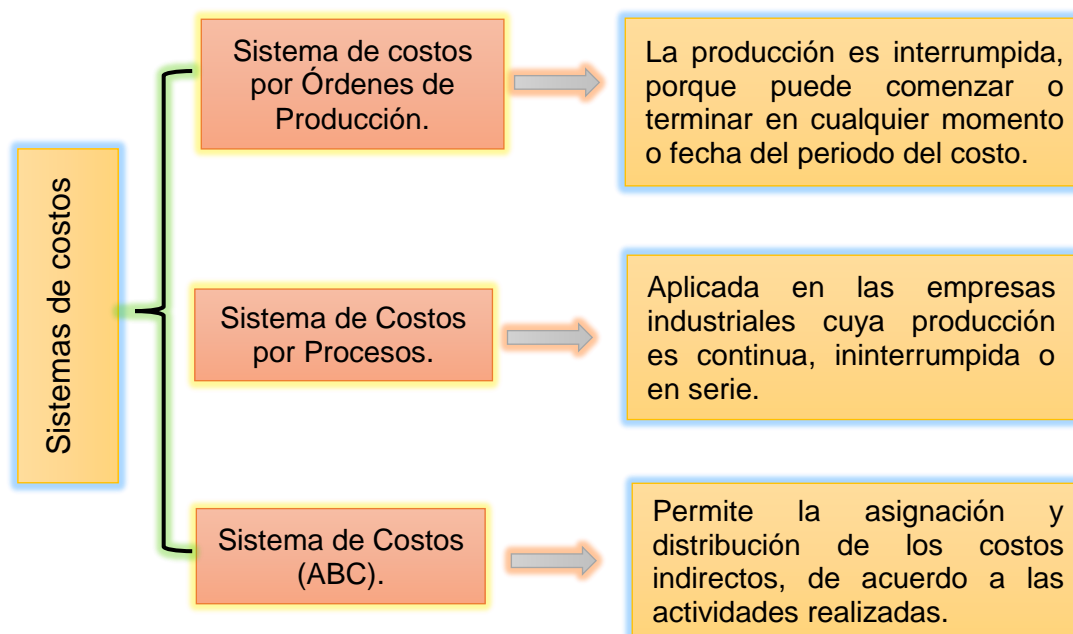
Sistemas de costos

Sistema de costos por Órdenes de Producción.

La producción es interrumpida, porque puede comenzar o terminar en cualquier momento o fecha del periodo del costo.

Sistema de Costos por Procesos.

Aplicada en las empresas industriales cuya producción es continua, ininterrumpida o en serie.

Sistema de Costos (ABC).

Permite la asignación y distribución de los costos indirectos, de acuerdo a las actividades realizadas.